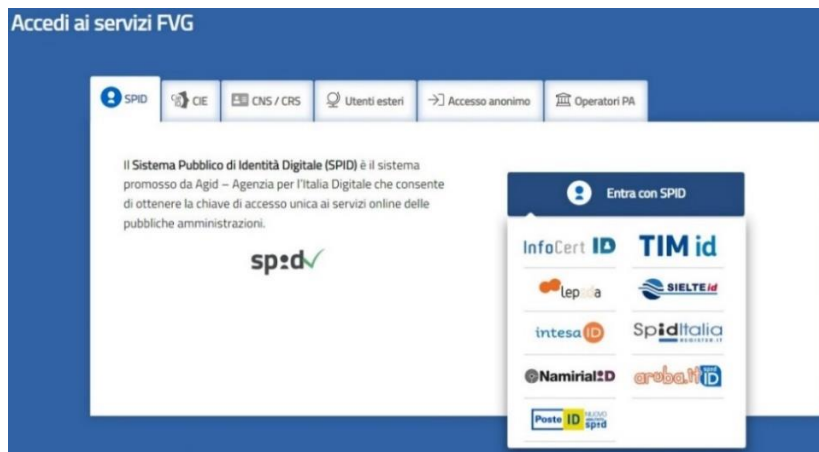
Accedi ai servizi FVG

SPID | CIE | CNS / CRS | Utenti esteri | Accesso anonimo | Operatori PA

Il Sistema Pubblico di Identità Digitale (SPID) è il sistema promosso da Agid – Agenzia per l'Italia Digitale che consente di ottenere la chiave di accesso unica ai servizi online delle pubbliche amministrazioni.

spid

Entra con SPID

InfoCert ID
TIM id
lepida
SIELTE id
intesa ID
SpidItalia REGISTER.IT
Namirial ID
aruba.it ID
Poste ID NUOVO spid